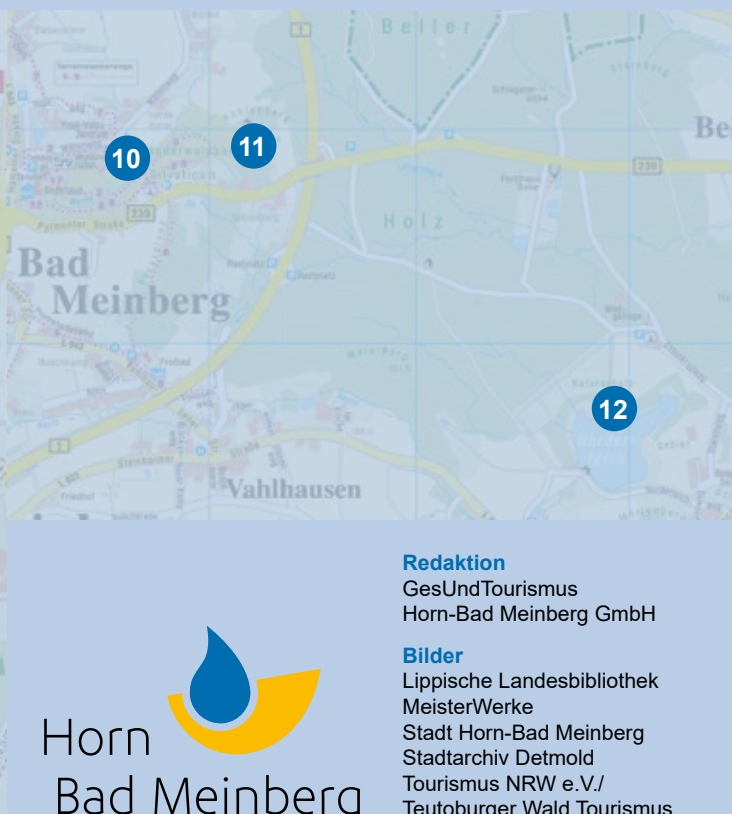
Beller

Bad Meinberg

Holz

Vahlhausen

Be

10

11

12

239

1

Redaktion
GesUndTourismus
Horn-Bad Meinberg GmbH

Bilder
Lippische Landesbibliothek
MeisterWerke
Stadt Horn-Bad Meinberg
Stadtarchiv Detmold
Tourismus NRW e.V./
Teutoburger Wald Tourismus

Horn
Bad Meinberg